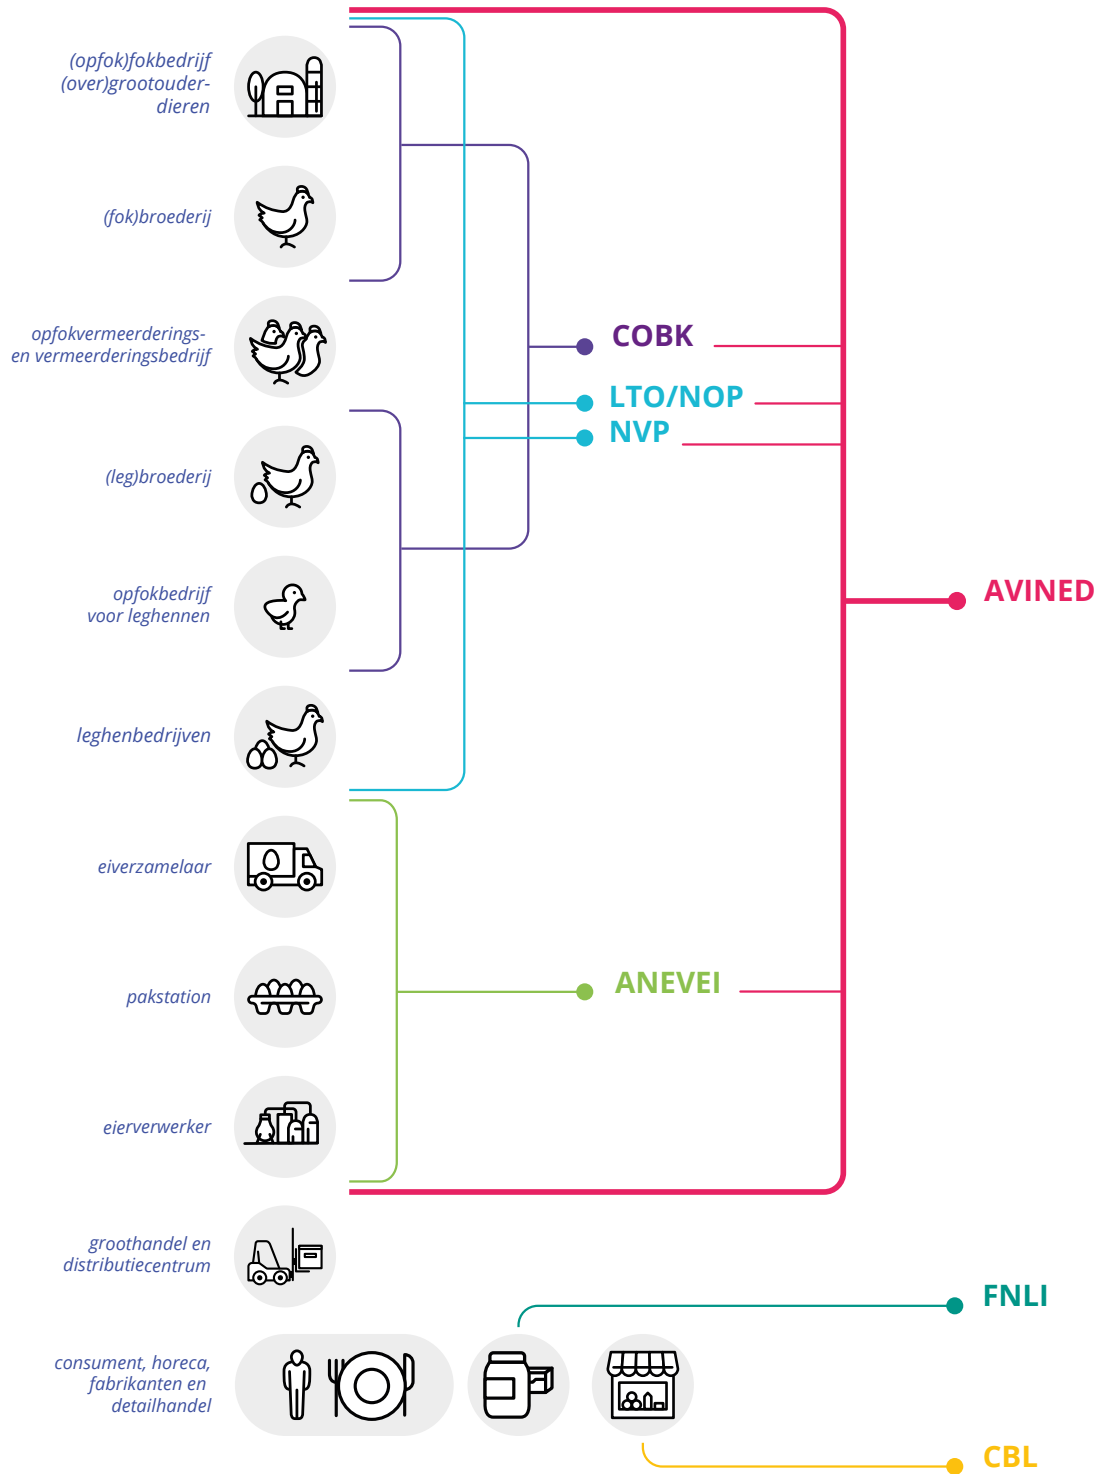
(opfok)fokbedrijf (over)grootouderdieren

(fok)broederij

opfokvermeerderings- en vermeerderingsbedrijf

(leg)broederij

opfokbedrijf voor leghennen

leghenbedrijven

eiverzamelaar

pakstation

eierverwerker

groothandel en distributiecentrum

consument, horeca, fabrikanten en detailhandel

COBK

LTO/NOP

NVP

AVINED

ANEVEI

FNLI

CBL